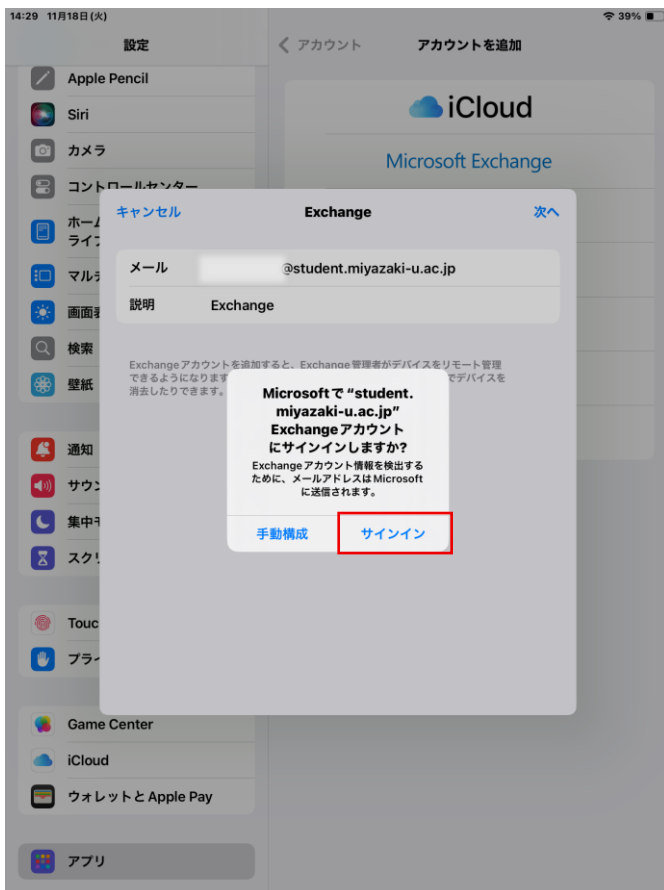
14:29 11月18日(火)

39%

設定

Apple Pencil

Siri

カメラ

コントロールセンター

ホーム
ライ

マルチ

画面表

検索

壁紙

通知

サウン

集中モ

スクリ

Touc

プライ

Game Center

iCloud

ウォレットとApple Pay

アプリ

< アカウント

アカウントを追加

iCloud

Microsoft Exchange

キャンセル

Exchange

次へ

| メール | @student.miyazaki-u.ac.jp |
|---|---|
| 説明 | Exchange |

Exchangeアカウントを追加すると、Exchange管理者がデバイスをリモート管理できるようになります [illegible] でデバイスを消去したりできます。

Microsoftで "student.miyazaki-u.ac.jp" Exchangeアカウントにサインインしますか?

Exchangeアカウント情報を検出するために、メールアドレスはMicrosoftに送信されます。

手動構成

サインイン